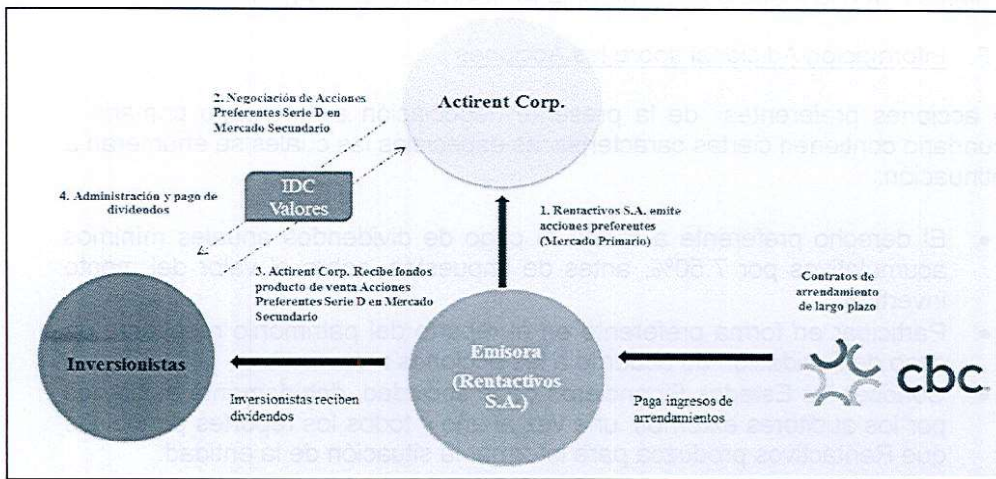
Actirent Corp.

2. Negociación de Acciones Preferentes Serie D en Mercado Secundario

4. Administración y pago de dividendos

IDC Valores

1. Rentactivos S.A. emite acciones preferentes (Mercado Primario)

3. Actirent Corp. Recibe fondos producto de venta Acciones Preferentes Serie D en Mercado Secundario

Contratos de arrendamiento de largo plazo

Inversionistas

Emisora (Rentactivos S.A.)

cbc

Inversionistas reciben dividendos

Paga ingresos de arrendamientos